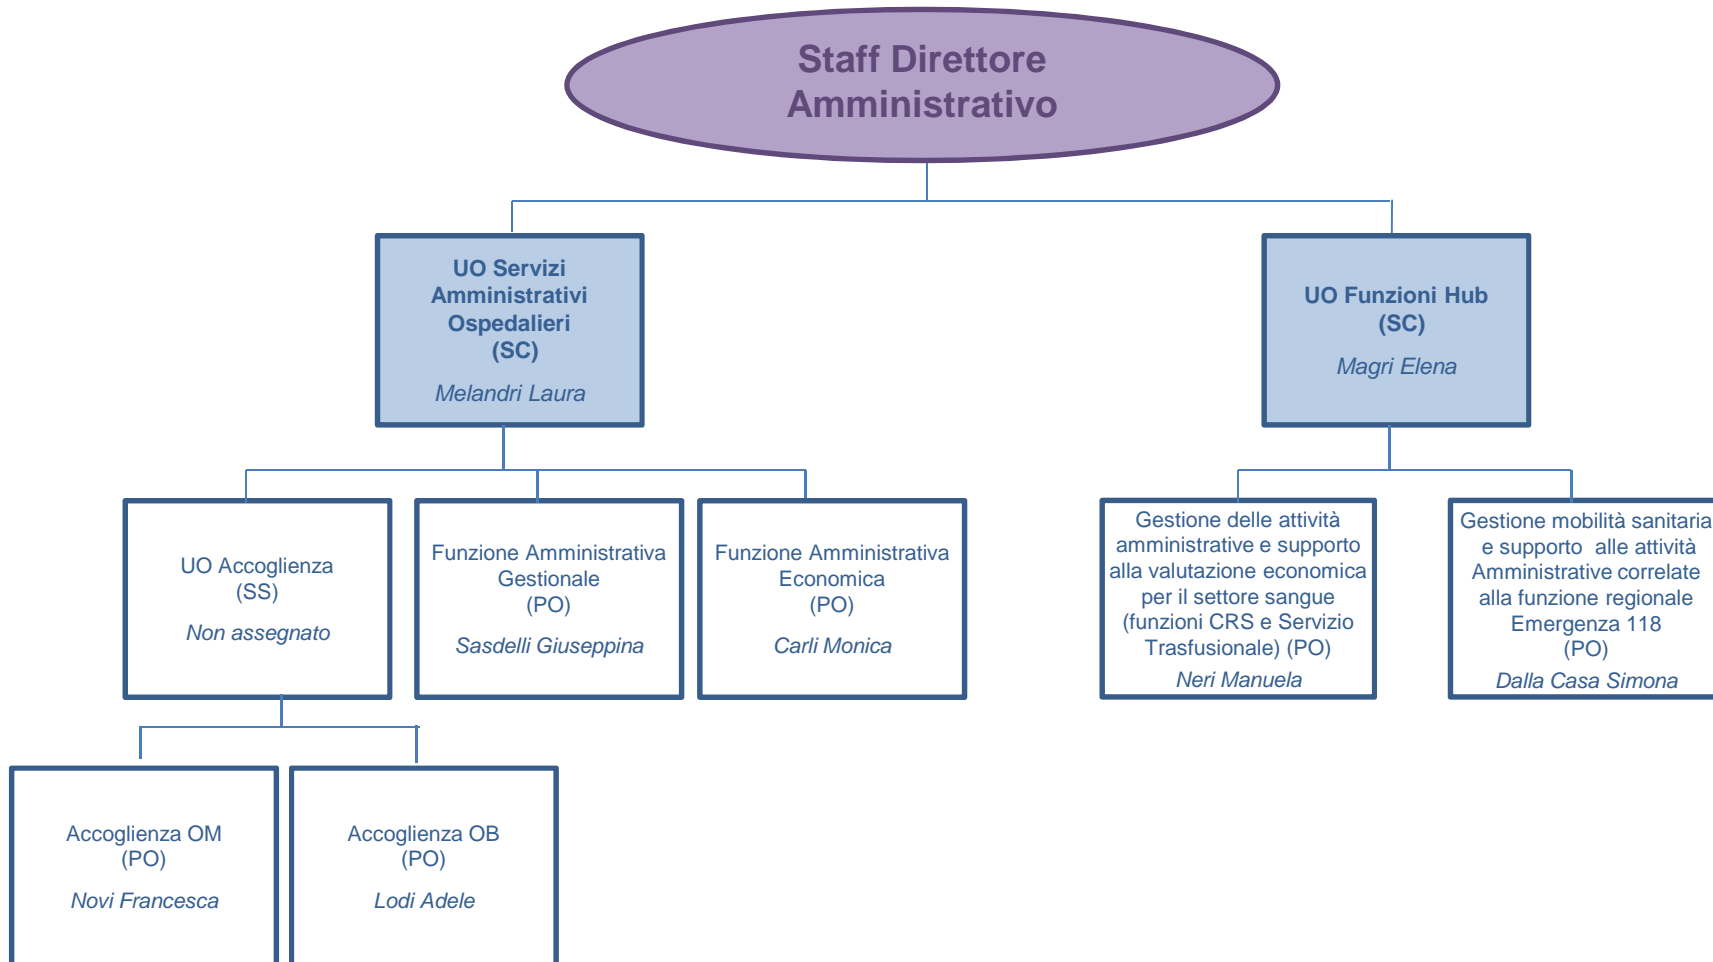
Staff Direttore Amministrativo

UO Servizi Amministrativi Ospedalieri (SC)
Melandri Laura

UO Funzioni Hub (SC)
Magri Elena

UO Accoglienza (SS)
Non assegnato

Funzione Amministrativa Gestionale (PO)
Sasdelli Giuseppina

Funzione Amministrativa Economica (PO)
Carli Monica

Gestione delle attività amministrative e supporto alla valutazione economica per il settore sangue (funzioni CRS e Servizio Trasfusionale) (PO)
Neri Manuela

Gestione mobilità sanitaria e supporto alle attività Amministrative correlate alla funzione regionale Emergenza 118 (PO)
Dalla Casa Simona

Accoglienza OM (PO)
Novi Francesca

Accoglienza OB (PO)
Lodi Adele